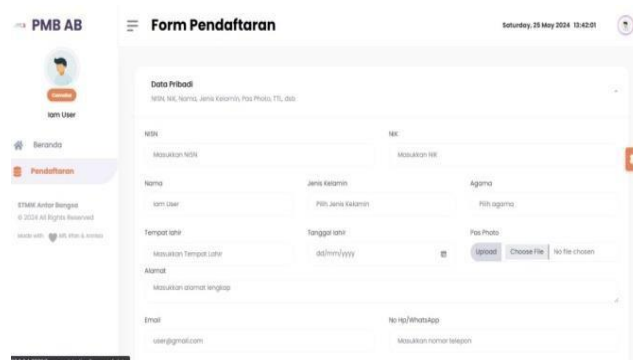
PMB AB

Form Pendaftaran

Saturday, 25 May 2024 13:42:01

Calon Mahasiswa

Iam User

Beranda

Pendaftaran

STMIK Antar Bangsa
© 2024 All Rights Reserved

Made with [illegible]

Data Pribadi
NISN, NIK, Nama, Jenis Kelamin, Pas Photo, TTL, dsb

NISN
Masukkan NISN

NIK
Masukkan NIK

Nama
Iam User

Jenis Kelamin
Pilih Jenis Kelamin

Agama
Pilih agama

Tempat lahir
Masukkan Tempat Lahir

Tanggal lahir
dd/mm/yyyy

Pas Photo
Upload Choose File No file chosen

Alamat
Masukkan alamat lengkap

Email
user@gmail.com

No Hp/WhatsApp
Masukkan nomor telepon